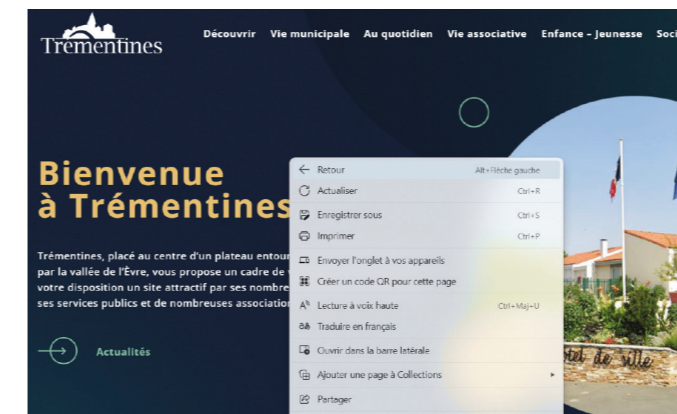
Trementines

Découvrir Vie municipale Au quotidien Vie associative Enfance – Jeunesse Soci

Bienvenue à Trémentines

Trémentines, placé au centre d'un plateau entour par la vallée de l'Èvre, vous propose un cadre de votre disposition un site attractif par ses nombre ses services publics et de nombreuses associatio

Actualités

Retour Alt+Flèche gauche
Actualiser Ctrl+R
Enregistrer sous Ctrl+S
Imprimer Ctrl+P
Envoyer l'onglet à vos appareils
Créer un code QR pour cette page
Lecture à voix haute Ctrl+Maj+U
Traduire en français
Ouvrir dans la barre latérale
Ajouter une page à Collections
Partager

Hôtel de ville